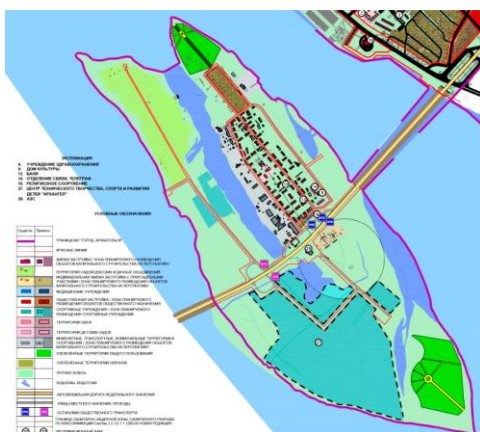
ЭКСПЛИКАЦИЯ
6. УЧРЕЖДЕНИЕ ЗДРАВООХРАНЕНИЯ
9. ДОМ КУЛЬТУРЫ
10. БАНЯ
14. ОТДЕЛЕНИЕ СВЯЗИ, ТЕЛЕГРАФ
18. РЕЛИГИОЗНОЕ СООРУЖЕНИЕ
27. ЦЕНТР ТЕХНИЧЕСКОГО ТВОРЧЕСТВА, СПОРТА И РАЗВИТИЯ ДЕТЕЙ "АРХАНГЕЛ"
29. АЗС

УСЛОВНЫЕ ОБОЗНАЧЕНИЯ

ГРАНИЦА МО "ГОРОД АРХАНГЕЛЬСК"
КРАСНЫЕ ЛИНИИ
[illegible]
ТЕРРИТОРИЯ САДОВОДЧЕСКИХ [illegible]
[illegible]
МЕДИЦИНСКИЕ УЧРЕЖДЕНИЯ
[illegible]
СПОРТИВНЫЕ УЧРЕЖДЕНИЯ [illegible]
ТЕРРИТОРИИ ШКОЛ
ТЕРРИТОРИИ ДЕТСКИХ САДОВ
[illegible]
ОЗЕЛЕНЕННЫЕ ТЕРРИТОРИИ ОБЩЕГО ПОЛЬЗОВАНИЯ
ОЗЕЛЕНЕННЫЕ ТЕРРИТОРИИ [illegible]
ПРОЧАЯ ЗЕЛЕНЬ
ВОДОЕМЫ, ВОДОТОКИ
АВТОМОБИЛЬНАЯ ДОРОГА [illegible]
УЛИЦЫ МЕСТНОГО ЗНАЧЕНИЯ, ПРОЕЗДЫ
ОСТАНОВКИ ОБЩЕСТВЕННОГО ТРАНСПОРТА
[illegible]
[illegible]